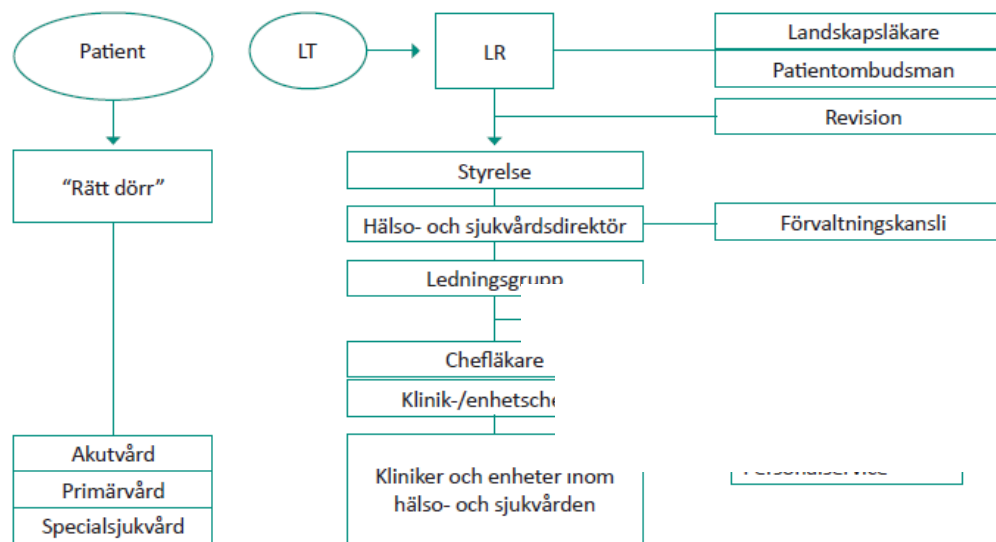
Patient

LT

LR

Landskapsläkare

Patientombudsman

Revision

“Rätt dörr”

Styrelse

Hälso- och sjukvårdsdirektör

Förvaltningskansli

Ledningsgrupp

Chefläkare

Klinik-/enhetsche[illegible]

Akutvård

Primärvård

Specialsjukvård

Kliniker och enheter inom hälso- och sjukvården

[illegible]